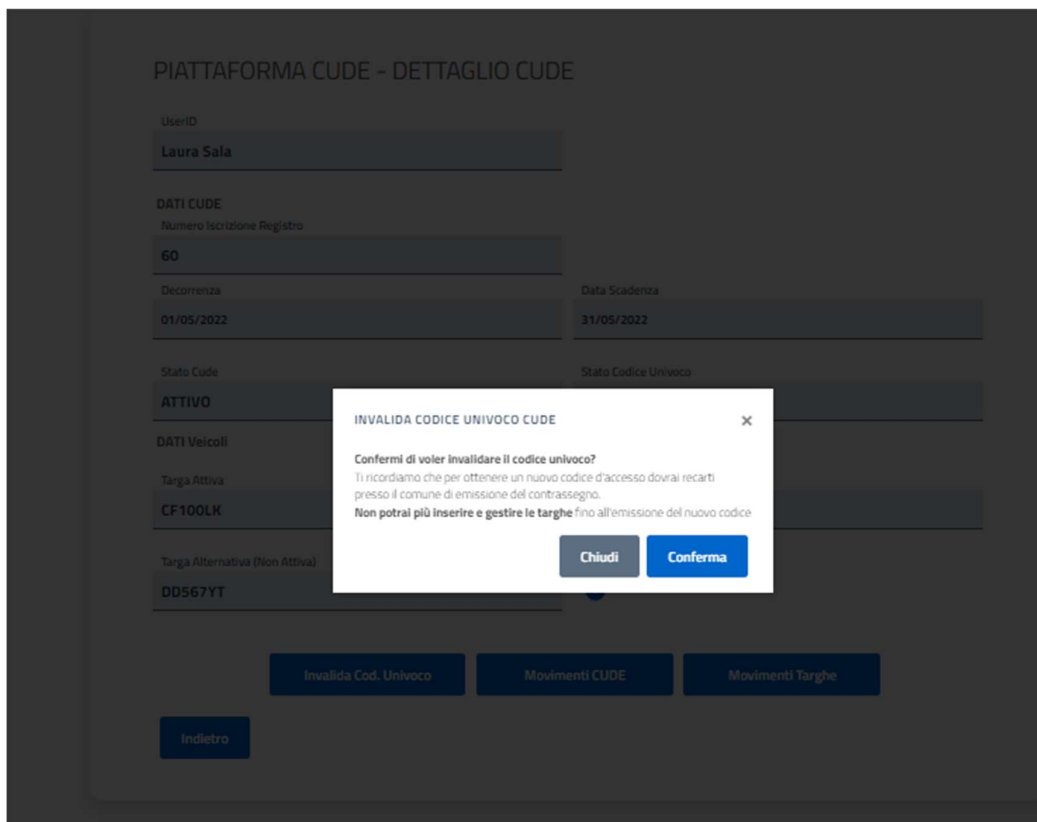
PIATTAFORMA CUDE - DETTAGLIO CUDE

UserID
Laura Sala

DATI CUDE
Numero Iscrizione Registro
60

Decorrenza
01/05/2022

Data Scadenza
31/05/2022

Stato Cude
ATTIVO

Stato Codice Univoco

DATI Veicoli

Targa Attiva
CF100LK

Targa Alternativa (Non Attiva)
DD567YT

INVALIDA CODICE UNIVOCO CUDE ×

Confermi di voler invalidare il codice univoco?
Ti ricordiamo che per ottenere un nuovo codice d'accesso dovrai recarti presso il comune di emissione del contrassegno.
Non potrai più inserire e gestire le targhe fino all'emissione del nuovo codice

Chiudi Conferma

Invalida Cod. Univoco Movimenti CUDE Movimenti Targhe

Indietro